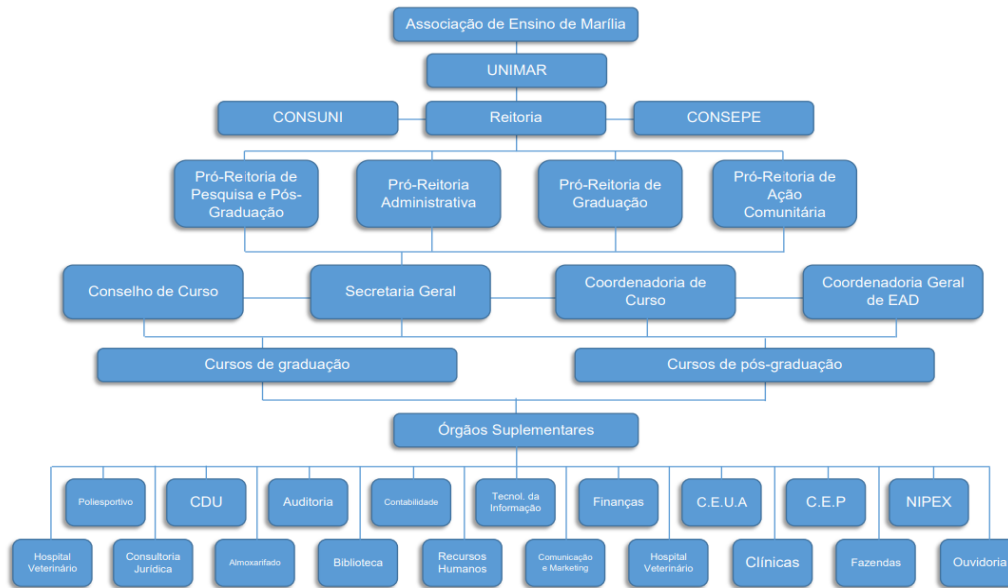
Associação de Ensino de Marília

UNIMAR

CONSUNI

Reitoria

CONSEPE

Pró-Reitoria de Pesquisa e Pós-Graduação

Pró-Reitoria Administrativa

Pró-Reitoria de Graduação

Pró-Reitoria de Ação Comunitária

Conselho de Curso

Secretaria Geral

Coordenadoria de Curso

Coordenadoria Geral de EAD

Cursos de graduação

Cursos de pós-graduação

Órgãos Suplementares

Poliesportivo

CDU

Auditoria

Contabilidade

Tecnol. da Informação

Finanças

C.E.U.A

C.E.P

NIPEX

Hospital Veterinário

Consultoria Jurídica

Almoxarifado

Biblioteca

Recursos Humanos

Comunicação e Marketing

Hospital Veterinário

Clínicas

Fazendas

Ouvidoria